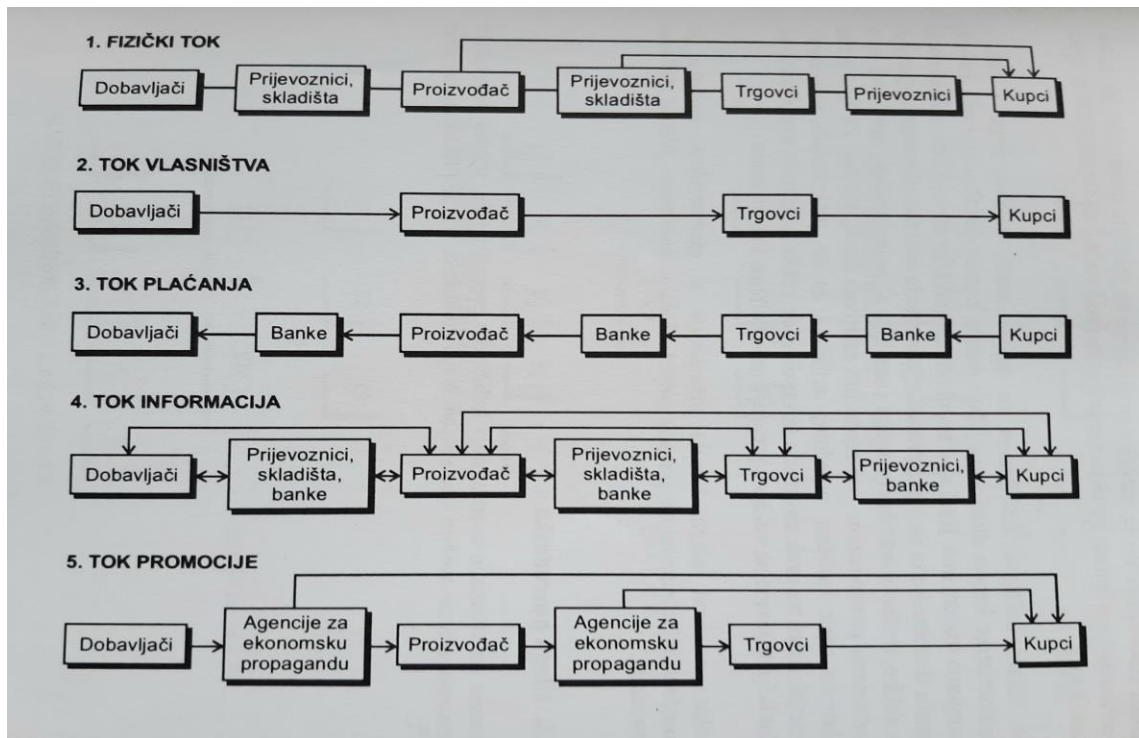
1. FIZIČKI TOK

Dobavljači
Prijevoznici, skladišta
Proizvođač
Prijevoznici, skladišta
Trgovci
Prijevoznici
Kupci

2. TOK VLASNIŠTVA

Dobavljači
Proizvođač
Trgovci
Kupci

3. TOK PLAĆANJA

Dobavljači
Banke
Proizvođač
Banke
Trgovci
Banke
Kupci

4. TOK INFORMACIJA

Dobavljači
Prijevoznici, skladišta, banke
Proizvođač
Prijevoznici, skladišta, banke
Trgovci
Prijevoznici, banke
Kupci

5. TOK PROMOCIJE

Dobavljači
Agencije za ekonomsku propagandu
Proizvođač
Agencije za ekonomsku propagandu
Trgovci
Kupci